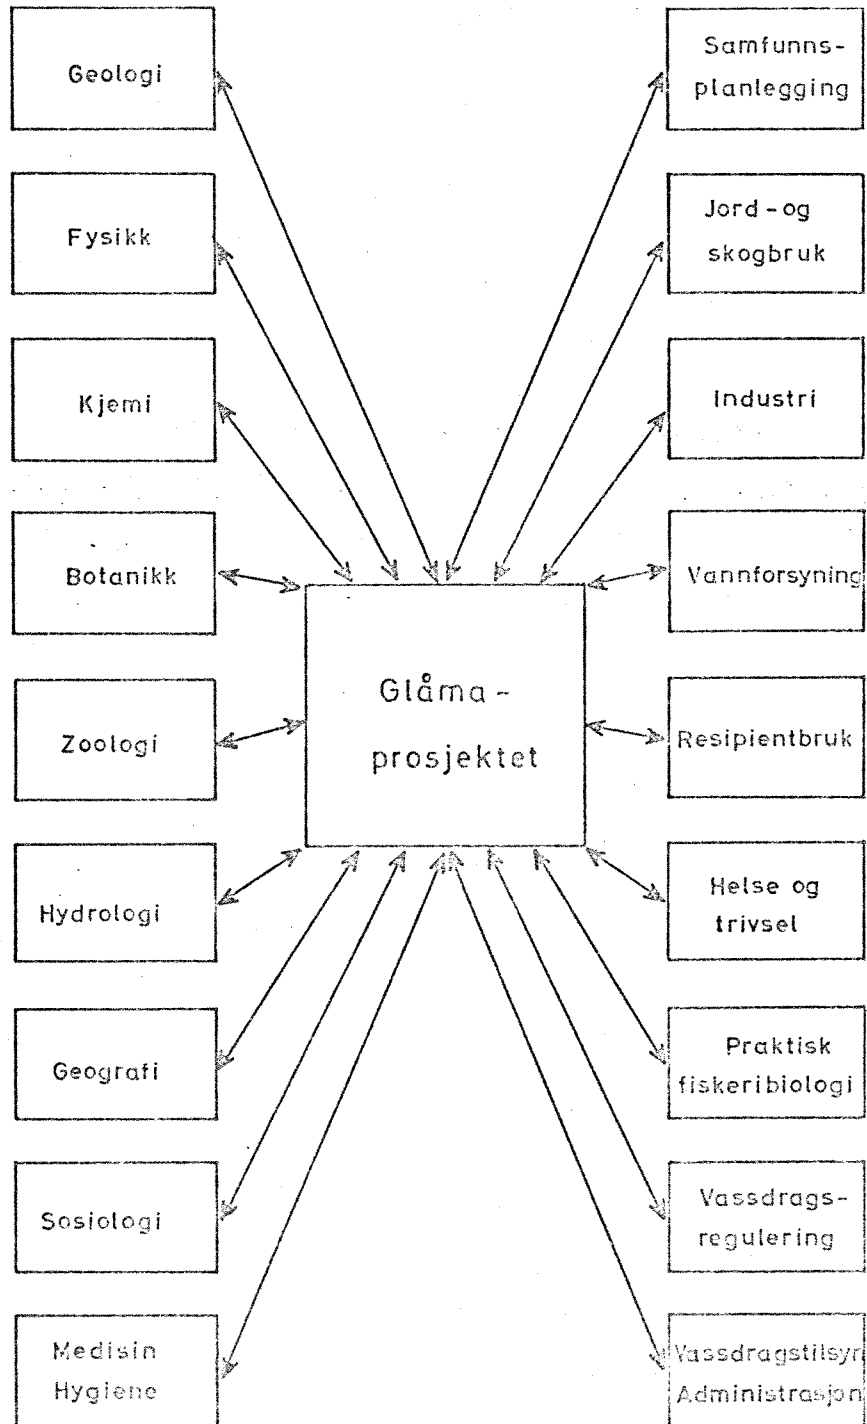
Geologi

Fysikk

Kjemi

Botanikk

Zoologi

Hydrologi

Geografi

Sosiologi

Medisin
Hygiene

Glåma-prosjektet

Samfunnsplanlegging

Jord-og skogbruk

Industri

Vannforsyning

Resipientbruk

Helse og trivsel

Praktisk fiskeribiologi

Vassdragsregulering

Vassdragstilsyn
Administrasjon